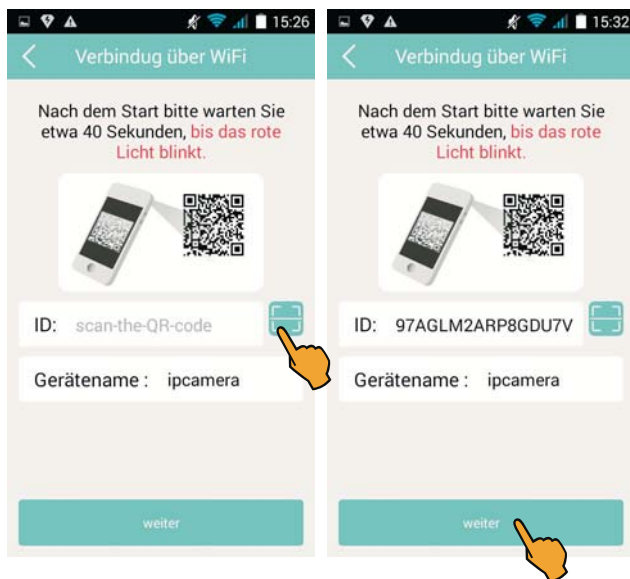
15:26

Verbindug über WiFi

Nach dem Start bitte warten Sie etwa 40 Sekunden, bis das rote Licht blinkt.

ID: scan-the-QR-code

Gerätename : ipcamera

weiter

15:32

Verbindug über WiFi

Nach dem Start bitte warten Sie etwa 40 Sekunden, bis das rote Licht blinkt.

ID: 97AGLM2ARP8GDU7V

Gerätename : ipcamera

weiter